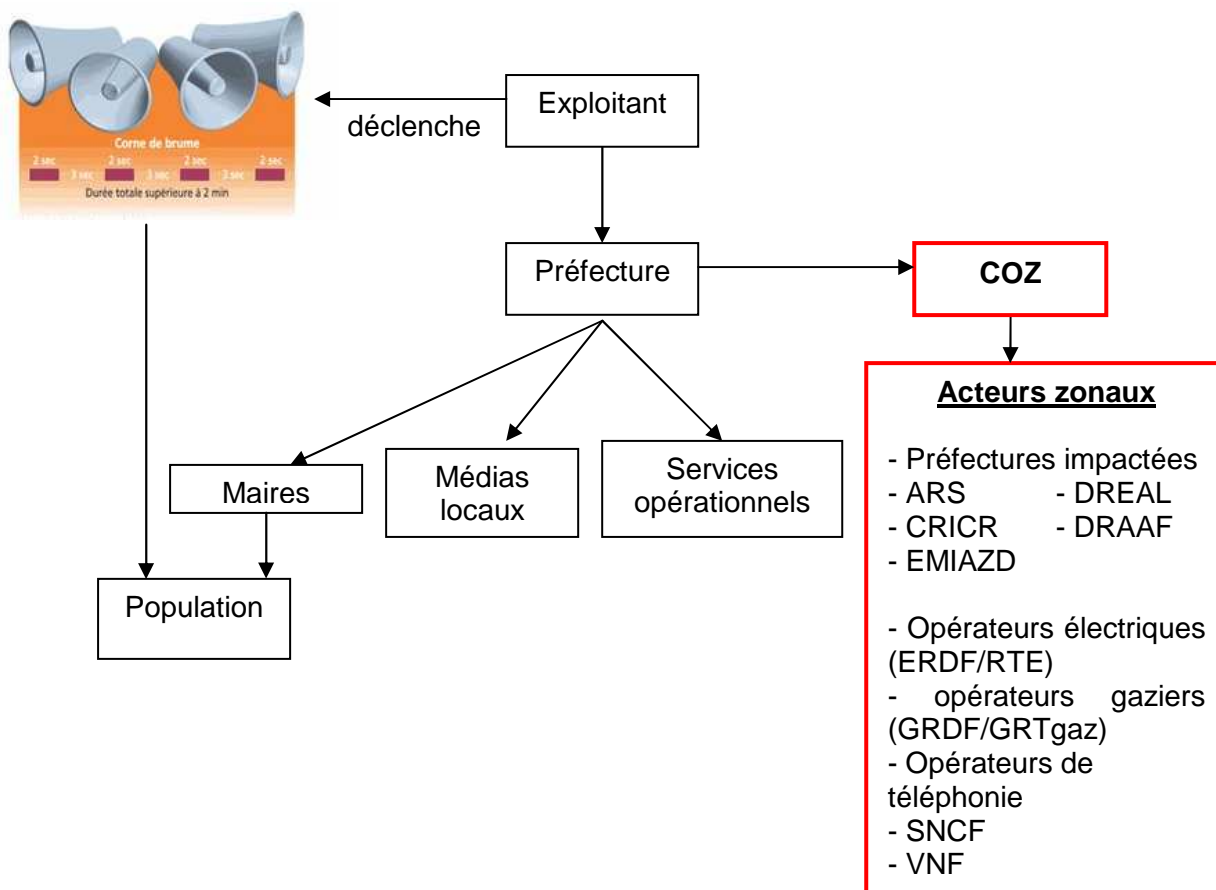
Corne de brume
2 sec 3 sec 2 sec 3 sec 2 sec 3 sec 2 sec
Durée totale supérieure à 2 min

Exploitant

déclenche

Préfecture

COZ

Acteurs zonaux

- Préfectures impactées
- ARS - DREAL
- CRICR - DRAAF
- EMIAZD

- Opérateurs électriques (ERDF/RTE)
- opérateurs gaziers (GRDF/GRTgaz)
- Opérateurs de téléphonie
- SNCF
- VNF

Maires

Médias locaux

Services opérationnels

Population